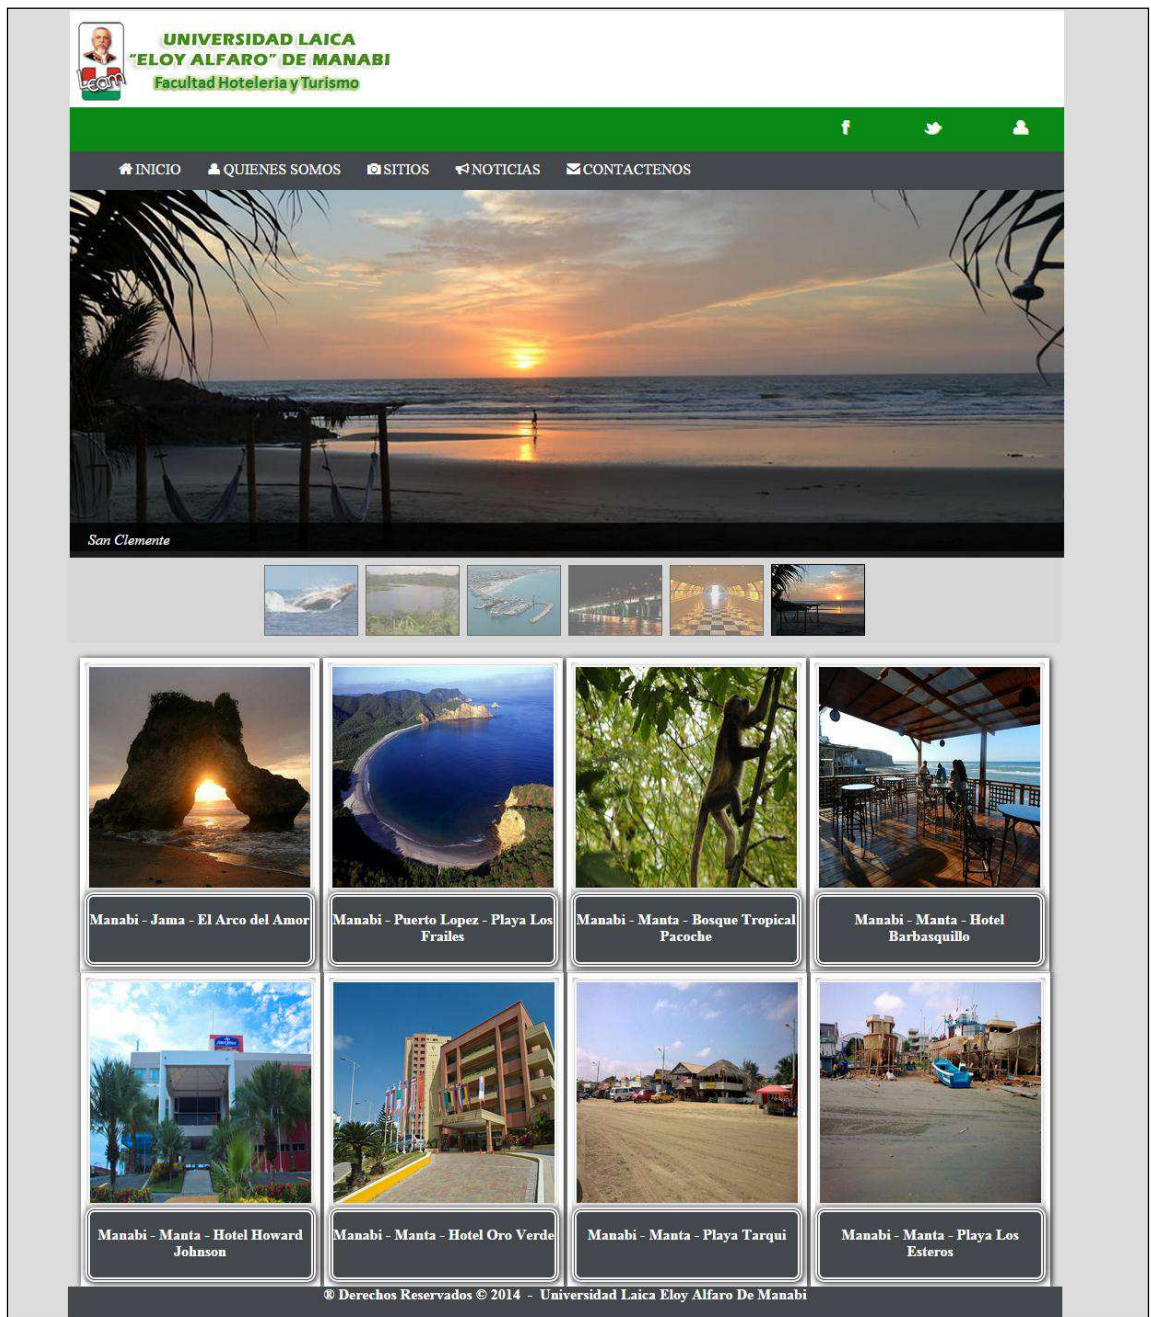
UNIVERSIDAD LAICA "ELOY ALFARO" DE MANABI
Facultad Hoteleria y Turismo

INICIO QUIENES SOMOS SITIOS NOTICIAS CONTACTENOS

San Clemente

Manabi - Jama - El Arco del Amor

Manabi - Puerto Lopez - Playa Los Frailes

Manabi - Manta - Bosque Tropical Pacoche

Manabi - Manta - Hotel Barbasquillo

Manabi - Manta - Hotel Howard Johnson

Manabi - Manta - Hotel Oro Verde

Manabi - Manta - Playa Tarqui

Manabi - Manta - Playa Los Esteros

® Derechos Reservados © 2014 - Universidad Laica Eloy Alfaro De Manabi